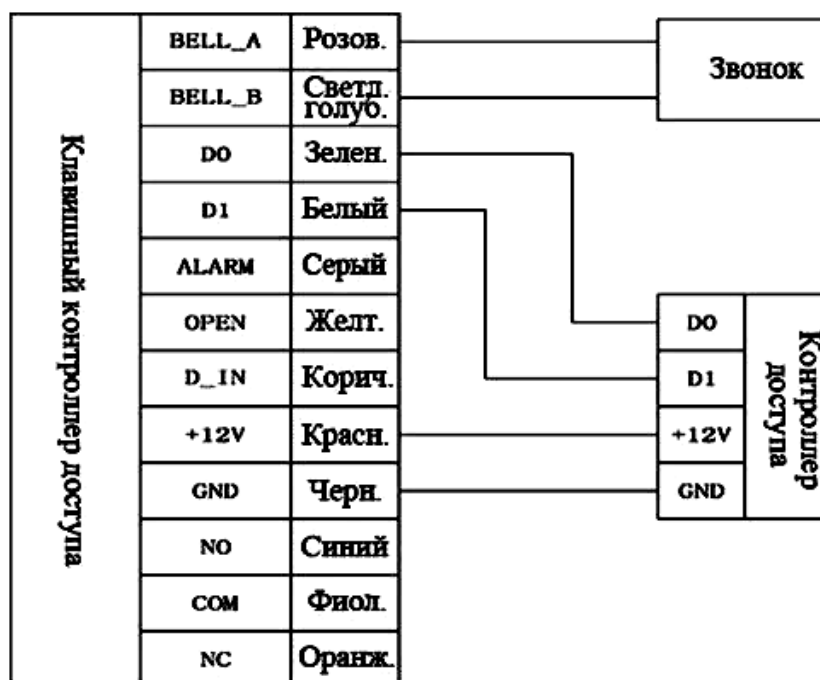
Клавишный контроллер доступа

| BELL_A | Розов. |
|---|---|
| BELL_B | Светл. голуб. |
| DO | Зелен. |
| D1 | Белый |
| ALARM | Серый |
| OPEN | Желт. |
| D_IN | Корич. |
| +12V | Красн. |
| GND | Черн. |
| NO | Синий |
| COM | Фиол. |
| NC | Оранж. |

Звонок

DO
D1
+12V
GND

Контроллер доступа